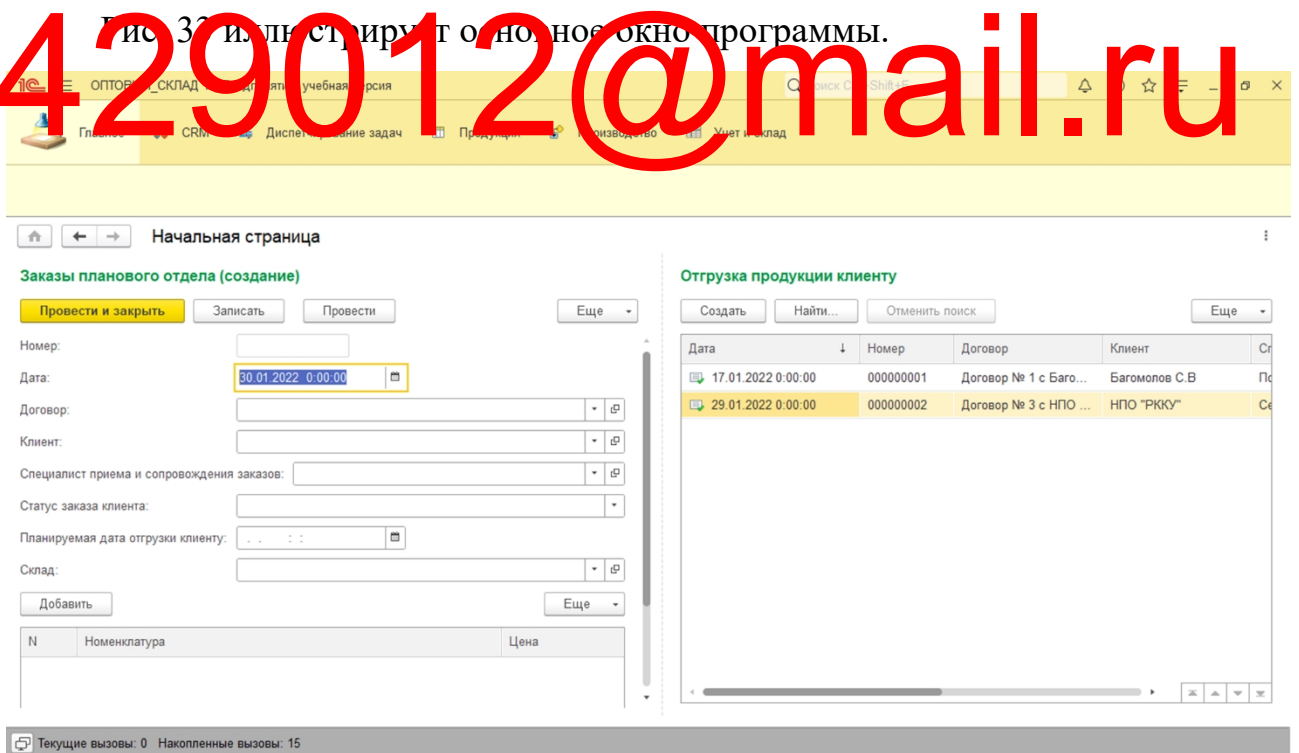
Рис. 33 иллюстрирует основное окно программы.

429012@mail.ru

1С ОПТОВЫЙ_СКЛАД (1С:Предприятие) учебная версия

Поиск Ctrl+Shift+F

Главное CRM Диспетчеризация задач Продукция Производство Учет и склад

Начальная страница

Заказы планового отдела (создание)

Провести и закрыть Записать Провести Еще

Номер:

Дата: 30.01.2022 0:00:00

Договор:

Клиент:

Специалист приема и сопровождения заказов:

Статус заказа клиента:

Планируемая дата отгрузки клиенту: . . : :

Склад:

Добавить Еще

| N | Номенклатура | Цена |
|---|---|---|

Отгрузка продукции клиенту

Создать Найти... Отменить поиск Еще

| Дата | Номер | Договор | Клиент | Ст |
|---|---|---|---|---|
| 17.01.2022 0:00:00 | 000000001 | Договор № 1 с Баго... | Багомолов С.В | По |
| 29.01.2022 0:00:00 | 000000002 | Договор № 3 с НПО ... | НПО "РККУ" | Се |

Текущие вызовы: 0 Накопленные вызовы: 15